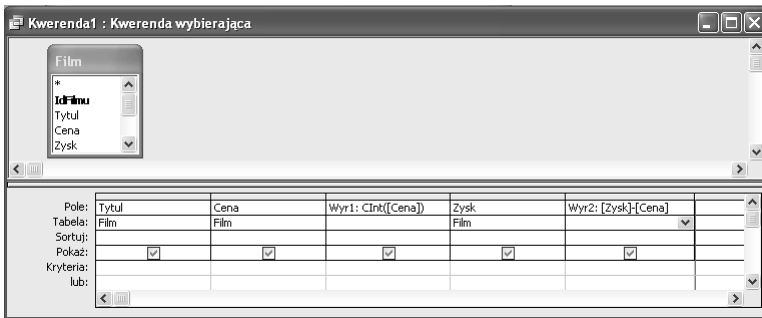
Kwerenda1 : Kwerenda wybierająca

Film
*
IdFilmu
Tytul
Cena
Zysk

| | | | | | |
|---|---|---|---|---|---|
| Pole: | Tytul | Cena | Wyr1: CInt([Cena]) | Zysk | Wyr2: [Zysk]-[Cena] |
| Tabela: | Film | Film | | Film | |
| Sortuj: | | | | | |
| Pokaż: | ☑ | ☑ | ☑ | ☑ | ☑ |
| Kryteria: | | | | | |
| lub: | | | | | |